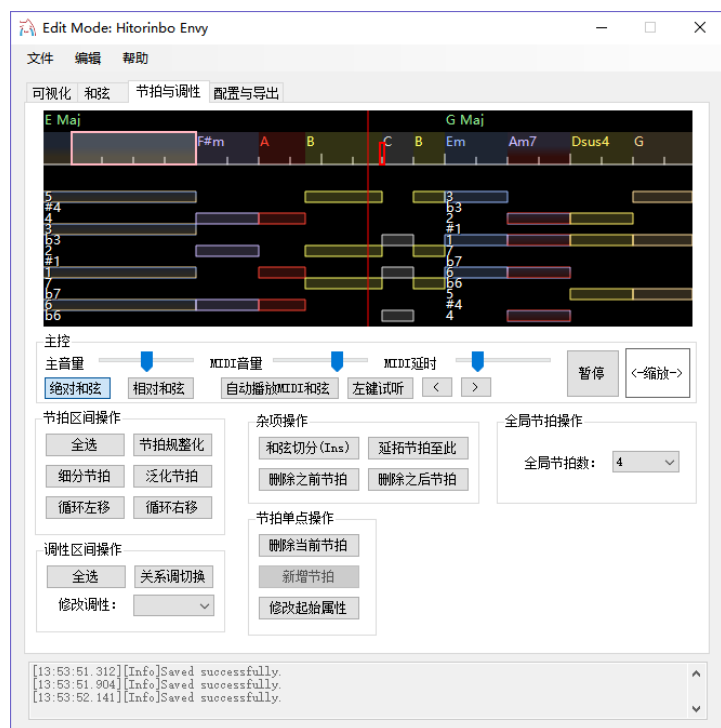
Edit Mode: Hitorinbo Envy

文件 编辑 帮助

可视化 和弦 节拍与调性 配置与导出

E Maj

G Maj

F#m A B C B Em Am7 Dsus4 G

5
#4
4
3
b3
2
#1
1
7
b7
6
b6

3
b3
2
#1
1
7
b7
6
b6
5
#4
4

主控

主音量 MIDI音量 MIDI延时

绝对和弦 相对和弦 自动播放MIDI和弦 左键试听 < >

暂停 <-缩放->

节拍区间操作

全选 节拍规整化
细分节拍 泛化节拍
循环左移 循环右移

杂项操作

和弦切分(Ins) 延拓节拍至此
删除之前节拍 删除之后节拍

全局节拍操作

全局节拍数: 4

调性区间操作

全选 关系调切换
修改调性:

节拍单点操作

删除当前节拍
新增节拍
修改起始属性

[13:53:51.312][Info]Saved successfully.
[13:53:51.904][Info]Saved successfully.
[13:53:52.141][Info]Saved successfully.